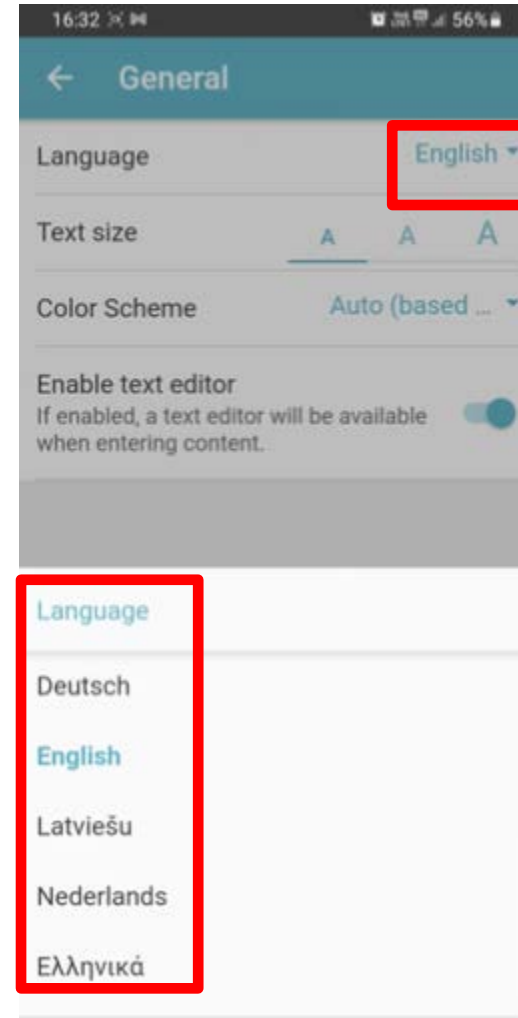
16:32 56%

General

Language English

Text size A A A

Color Scheme Auto (based ...

Enable text editor
If enabled, a text editor will be available when entering content.

Language

Deutsch

English

Latviešu

Nederlands

Ελληνικά